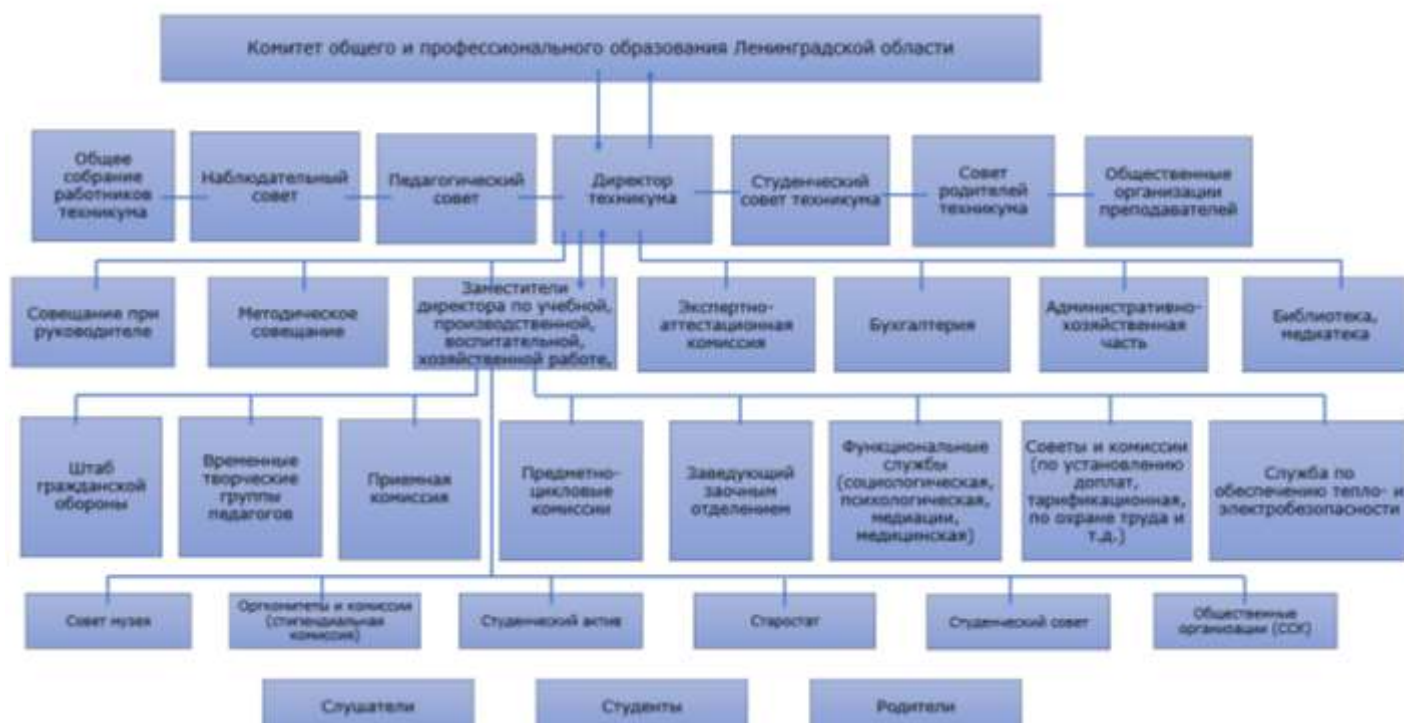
Комитет общего и профессионального образования Ленинградской области

Общее собрание работников техникума

Наблюдательный совет

Педагогический совет

Директор техникума

Студенческий совет техникума

Совет родителей техникума

Общественные организации преподавателей

Совещание при руководителе

Методическое совещание

Заместители директора по учебной, производственной, воспитательной, хозяйственной работе,

Экспертно-аттестационная комиссия

Бухгалтерия

Административно-хозяйственная часть

Библиотека, медиатека

Штаб гражданской обороны

Временные творческие группы педагогов

Приемная комиссия

Предметно-цикловые комиссии

Заведующий заочным отделением

Функциональные службы (социологическая, психологическая, медиации, медицинская)

Советы и комиссии (по установлению доплат, тарификационная, по охране труда и т.д.)

Служба по обеспечению тепло- и электробезопасности

Совет музея

Оргкомитеты и комиссии (стипендиальная комиссия)

Студенческий актив

Старостат

Студенческий совет

Общественные организации (ССК)

Слушатели

Студенты

Родители